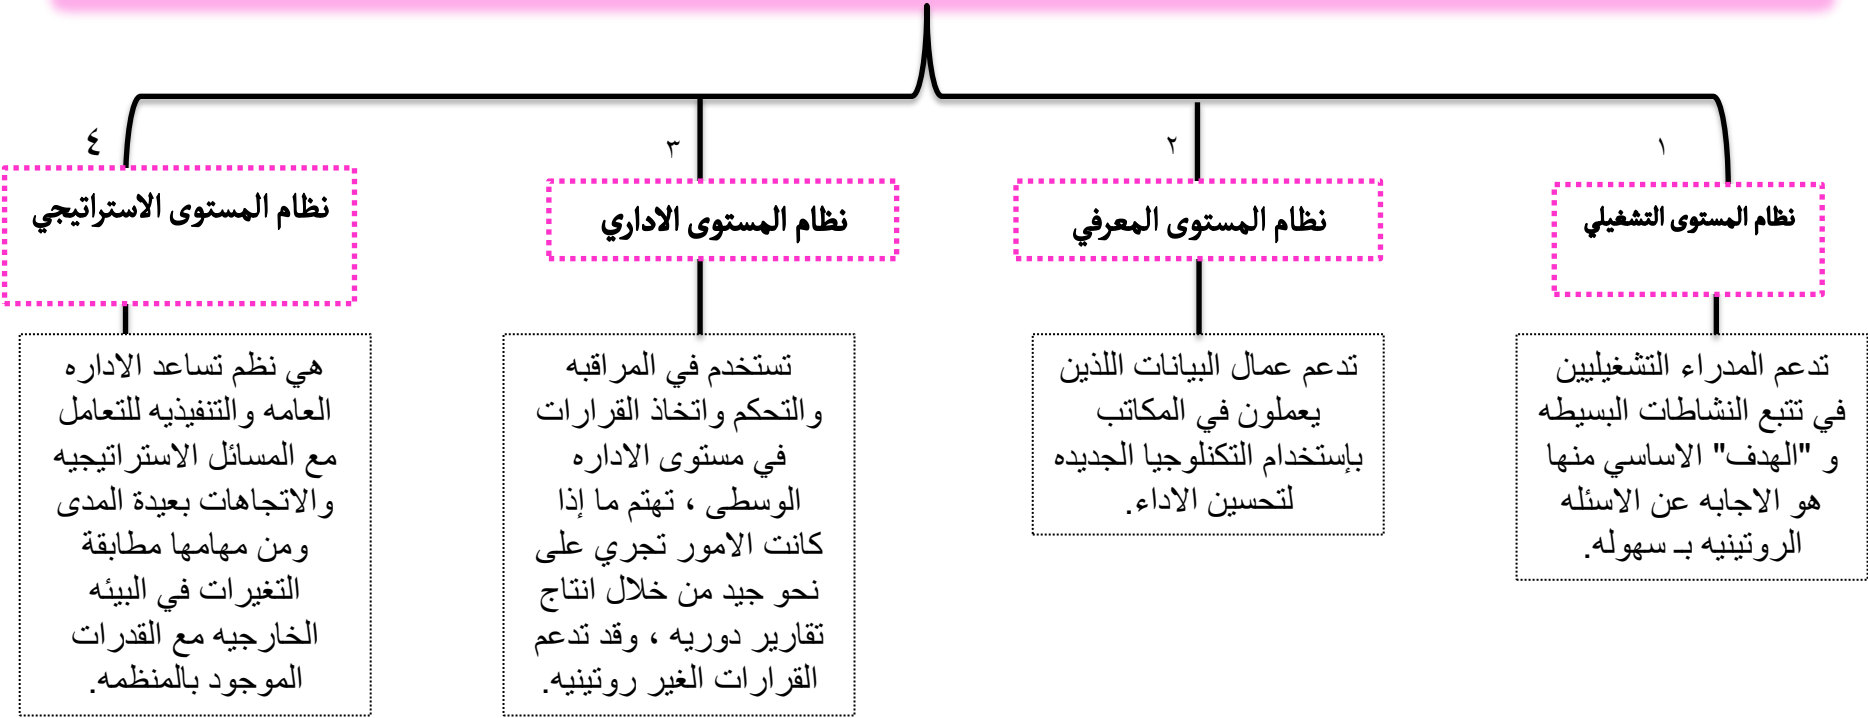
١
نظام المستوى التشغيلي

تدعم المدراء التشغيليين في تتبع النشاطات البسيطه و "الهدف" الاساسي منها هو الاجابه عن الاسئله الروتينيه بـ سهوله.

٢
نظام المستوى المعرفي

تدعم عمال البيانات اللذين يعملون في المكاتب بإستخدام التكنلوجيا الجديده لتحسين الاداء.

٣
نظام المستوى الاداري

تستخدم في المراقبه والتحكم واتخاذ القرارات في مستوى الاداره الوسطى ، تهتم ما إذا كانت الامور تجري على نحو جيد من خلال انتاج تقارير دوريه ، وقد تدعم القرارات الغير روتينيه.

٤
نظام المستوى الاستراتيجي

هي نظم تساعد الاداره العامه والتنفيذيه للتعامل مع المسائل الاستراتيجيه والاتجاهات بعيدة المدى ومن مهامها مطابقة التغيرات في البيئه الخارجيه مع القدرات الموجود بالمنظمه.